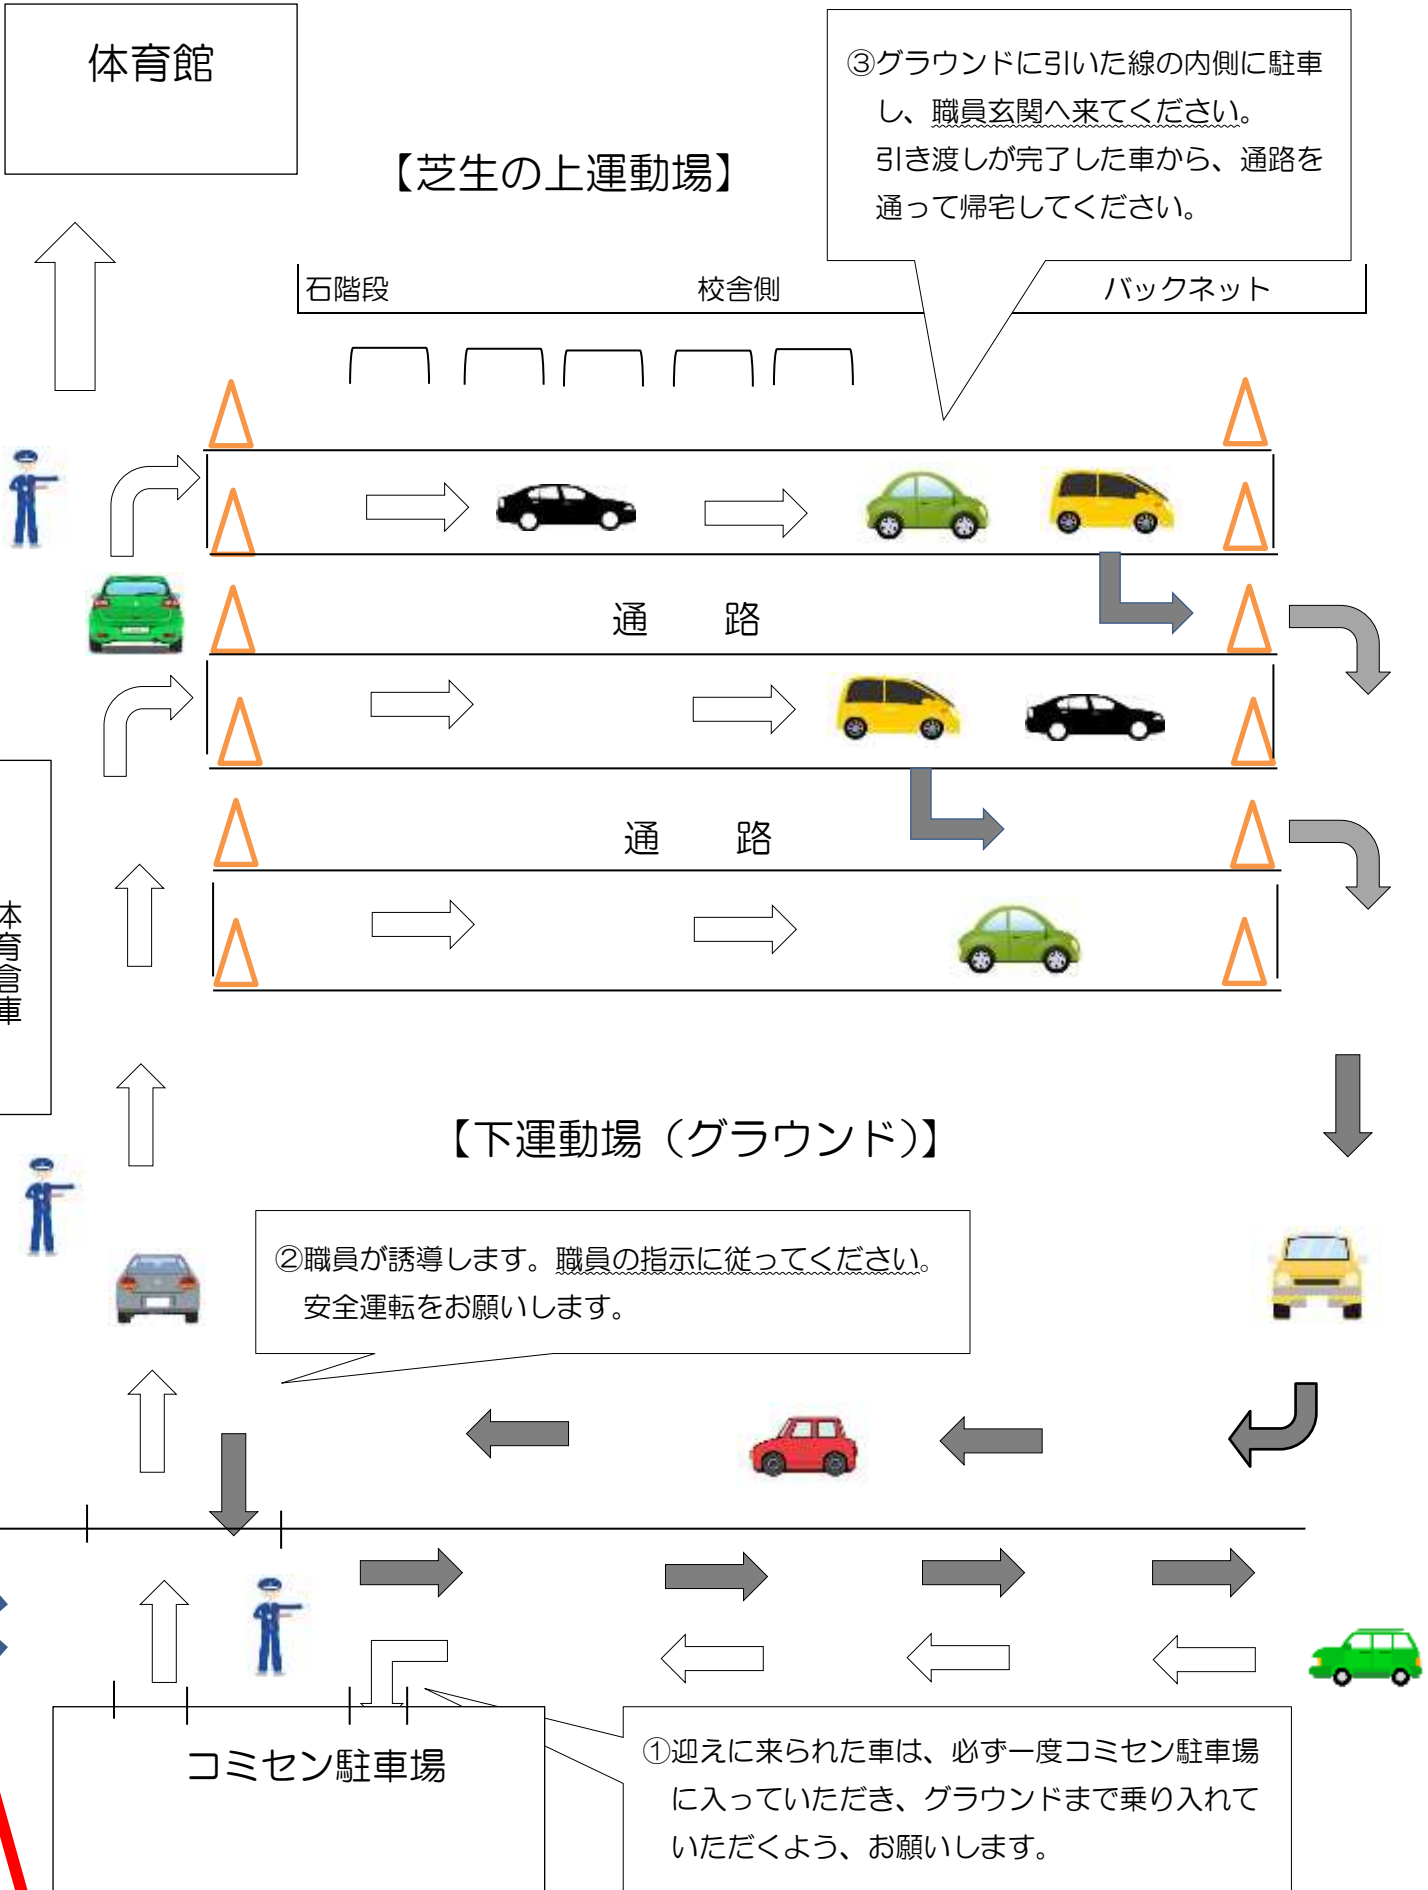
体育館

【芝生の上運動場】

③グラウンドに引いた線の内側に駐車し、職員玄関へ来てください。
引き渡しが完了した車から、通路を通って帰宅してください。

石階段
校舎側
バックネット

通　路

通　路

本
育
倉
車

【下運動場（グラウンド)】

②職員が誘導します。職員の指示に従ってください。
安全運転をお願いします。

コミセン駐車場

①迎えに来られた車は、必ず一度コミセン駐車場に入っていただき、グラウンドまで乗り入れていただくよう、お願いします。